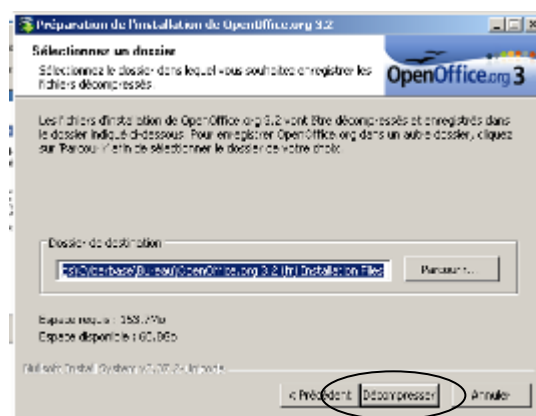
Préparation de l'installation de OpenOffice.org 3.2

Sélectionner un dossier

Sélectionnez le dossier dans lequel vous souhaitez enregistrer les fichiers décompressés

OpenOffice.org 3

Les fichiers d'installation de OpenOffice.org 3.2 vont être décompressés et enregistrés dans le dossier indiqué ci-dessous. Pour enregistrer OpenOffice.org dans un autre dossier, cliquez sur Parcourir afin de sélectionner le dossier de votre choix.

Dossier de destination

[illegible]\Bureau\OpenOffice.org 3.2 (fr) Installation Files

Parcourir...

Espace requis : 153.7Mo

Espace disponible : 60.0Go

Nullsoft Install System v2.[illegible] Unicode

< Précédent

Décompresser

Annuler